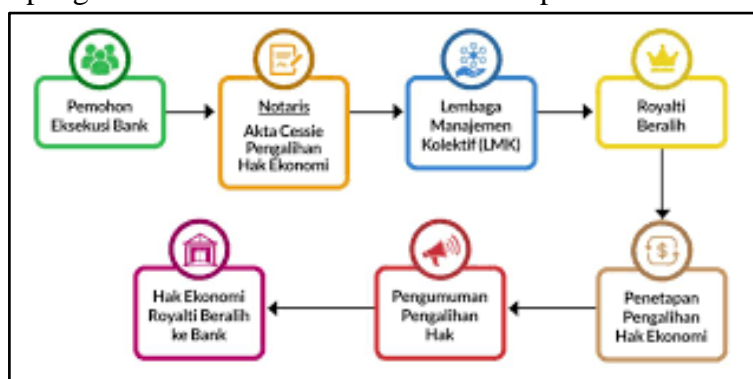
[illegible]

Pemohon Eksekusi Bank

Notaris
Akta Cessie Pengalihan Hak Ekonomi

Lembaga Manajemen Kolektif (LMK)

Royalti Beralih

Penetapan Pengalihan Hak Ekonomi

Pengumuman Pengalihan Hak

Hak Ekonomi Royalti Beralih ke Bank